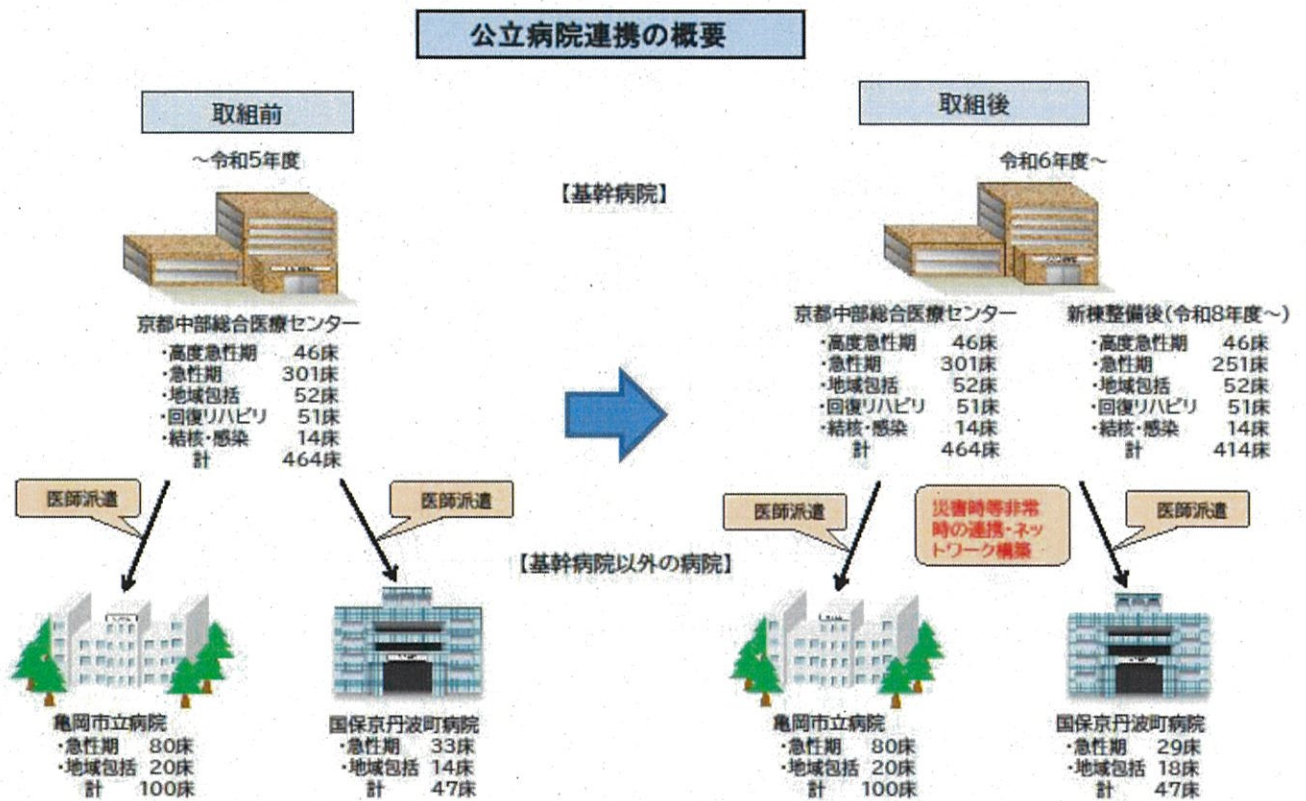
公立病院連携の概要

取組前

~令和5年度

京都中部総合医療センター
・高度急性期 46床
・急性期 301床
・地域包括 52床
・回復リハビリ 51床
・結核・感染 14床
計 464床

医師派遣

医師派遣

亀岡市立病院
・急性期 80床
・地域包括 20床
計 100床

国保京丹波町病院
・急性期 33床
・地域包括 14床
計 47床

【基幹病院】

【基幹病院以外の病院】

取組後

令和6年度~

京都中部総合医療センター
・高度急性期 46床
・急性期 301床
・地域包括 52床
・回復リハビリ 51床
・結核・感染 14床
計 464床

新棟整備後(令和8年度~)
・高度急性期 46床
・急性期 251床
・地域包括 52床
・回復リハビリ 51床
・結核・感染 14床
計 414床

医師派遣

災害時等非常時の連携・ネットワーク構築

医師派遣

亀岡市立病院
・急性期 80床
・地域包括 20床
計 100床

国保京丹波町病院
・急性期 29床
・地域包括 18床
計 47床